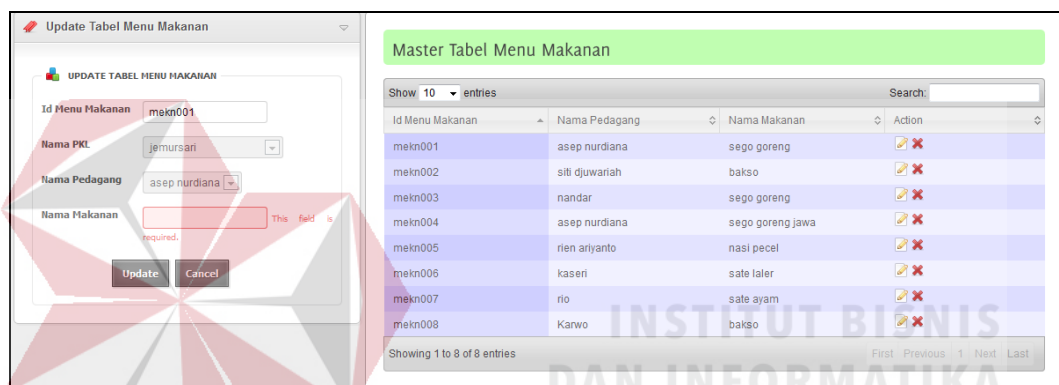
Update Tabel Menu Makanan

UPDATE TABEL MENU MAKANAN

Id Menu Makanan mekn001

Nama PKL jemursari

Nama Pedagang asep nurdiana

Nama Makanan

This field is required.

Update Cancel

Master Tabel Menu Makanan

Show 10 entries

Search:

| Id Menu Makanan | Nama Pedagang | Nama Makanan | Action |
|---|---|---|---|
| mekn001 | asep nurdiana | sego goreng | |
| mekn002 | siti djuwariah | bakso | |
| mekn003 | nandar | sego goreng | |
| mekn004 | asep nurdiana | sego goreng jawa | |
| mekn005 | rien ariyanto | nasi pecel | |
| mekn006 | kaseri | sate laler | |
| mekn007 | rio | sate ayam | |
| mekn008 | Karwo | bakso | |

Showing 1 to 8 of 8 entries

First Previous 1 Next Last

INSTITUT BISNIS DAN INFORMATIKA